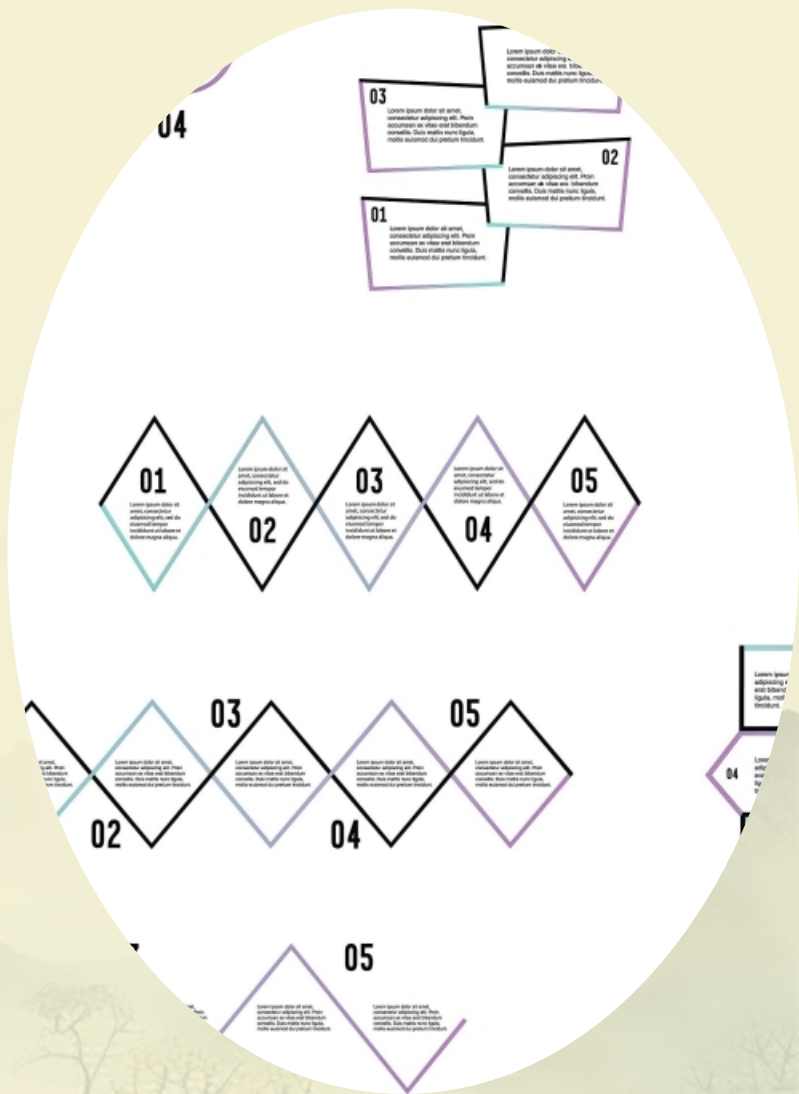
04

Lorem ipsum dolor sit amet, consectetur adipiscing elit. Proin accumsan ex vitae erat bibendum convallis. Duis mattis nunc ligula, mollis euismod dui pretium tincidunt.

03
Lorem ipsum dolor sit amet, consectetur adipiscing elit. Proin accumsan ex vitae erat bibendum convallis. Duis mattis nunc ligula, mollis euismod dui pretium tincidunt.

02
Lorem ipsum dolor sit amet, consectetur adipiscing elit. Proin accumsan ex vitae erat bibendum convallis. Duis mattis nunc ligula, mollis euismod dui pretium tincidunt.

01
Lorem ipsum dolor sit amet, consectetur adipiscing elit. Proin accumsan ex vitae erat bibendum convallis. Duis mattis nunc ligula, mollis euismod dui pretium tincidunt.

01
Lorem ipsum dolor sit amet, consectetur adipiscing elit, sed do eiusmod tempor incididunt ut labore et dolore magna aliqua.

Lorem ipsum dolor sit amet, consectetur adipiscing elit, sed do eiusmod tempor incididunt ut labore et dolore magna aliqua.
02

03
Lorem ipsum dolor sit amet, consectetur adipiscing elit, sed do eiusmod tempor incididunt ut labore et dolore magna aliqua.

Lorem ipsum dolor sit amet, consectetur adipiscing elit, sed do eiusmod tempor incididunt ut labore et dolore magna aliqua.
04

05
Lorem ipsum dolor sit amet, consectetur adipiscing elit, sed do eiusmod tempor incididunt ut labore et dolore magna aliqua.

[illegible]
02

Lorem ipsum dolor sit amet, consectetur adipiscing elit. Proin accumsan ex vitae erat bibendum convallis. Duis mattis nunc ligula, mollis euismod dui pretium tincidunt.

03
Lorem ipsum dolor sit amet, consectetur adipiscing elit. Proin accumsan ex vitae erat bibendum convallis. Duis mattis nunc ligula, mollis euismod dui pretium tincidunt.

Lorem ipsum dolor sit amet, consectetur adipiscing elit. Proin accumsan ex vitae erat bibendum convallis. Duis mattis nunc ligula, mollis euismod dui pretium tincidunt.
04

05
Lorem ipsum dolor sit amet, consectetur adipiscing elit. Proin accumsan ex vitae erat bibendum convallis. Duis mattis nunc ligula, mollis euismod dui pretium tincidunt.

Lorem ipsum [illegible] adipiscing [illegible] erat bibend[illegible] ligula, moll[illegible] tincidunt.

04
Lorem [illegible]

05
Lorem ipsum dolor sit amet, consectetur adipiscing elit. Proin accumsan ex vitae erat bibendum convallis. Duis mattis nunc ligula, mollis euismod dui pretium tincidunt.

Lorem ipsum dolor sit amet, consectetur adipiscing elit. Proin accumsan ex vitae erat bibendum convallis. Duis mattis nunc ligula, mollis euismod dui pretium tincidunt.